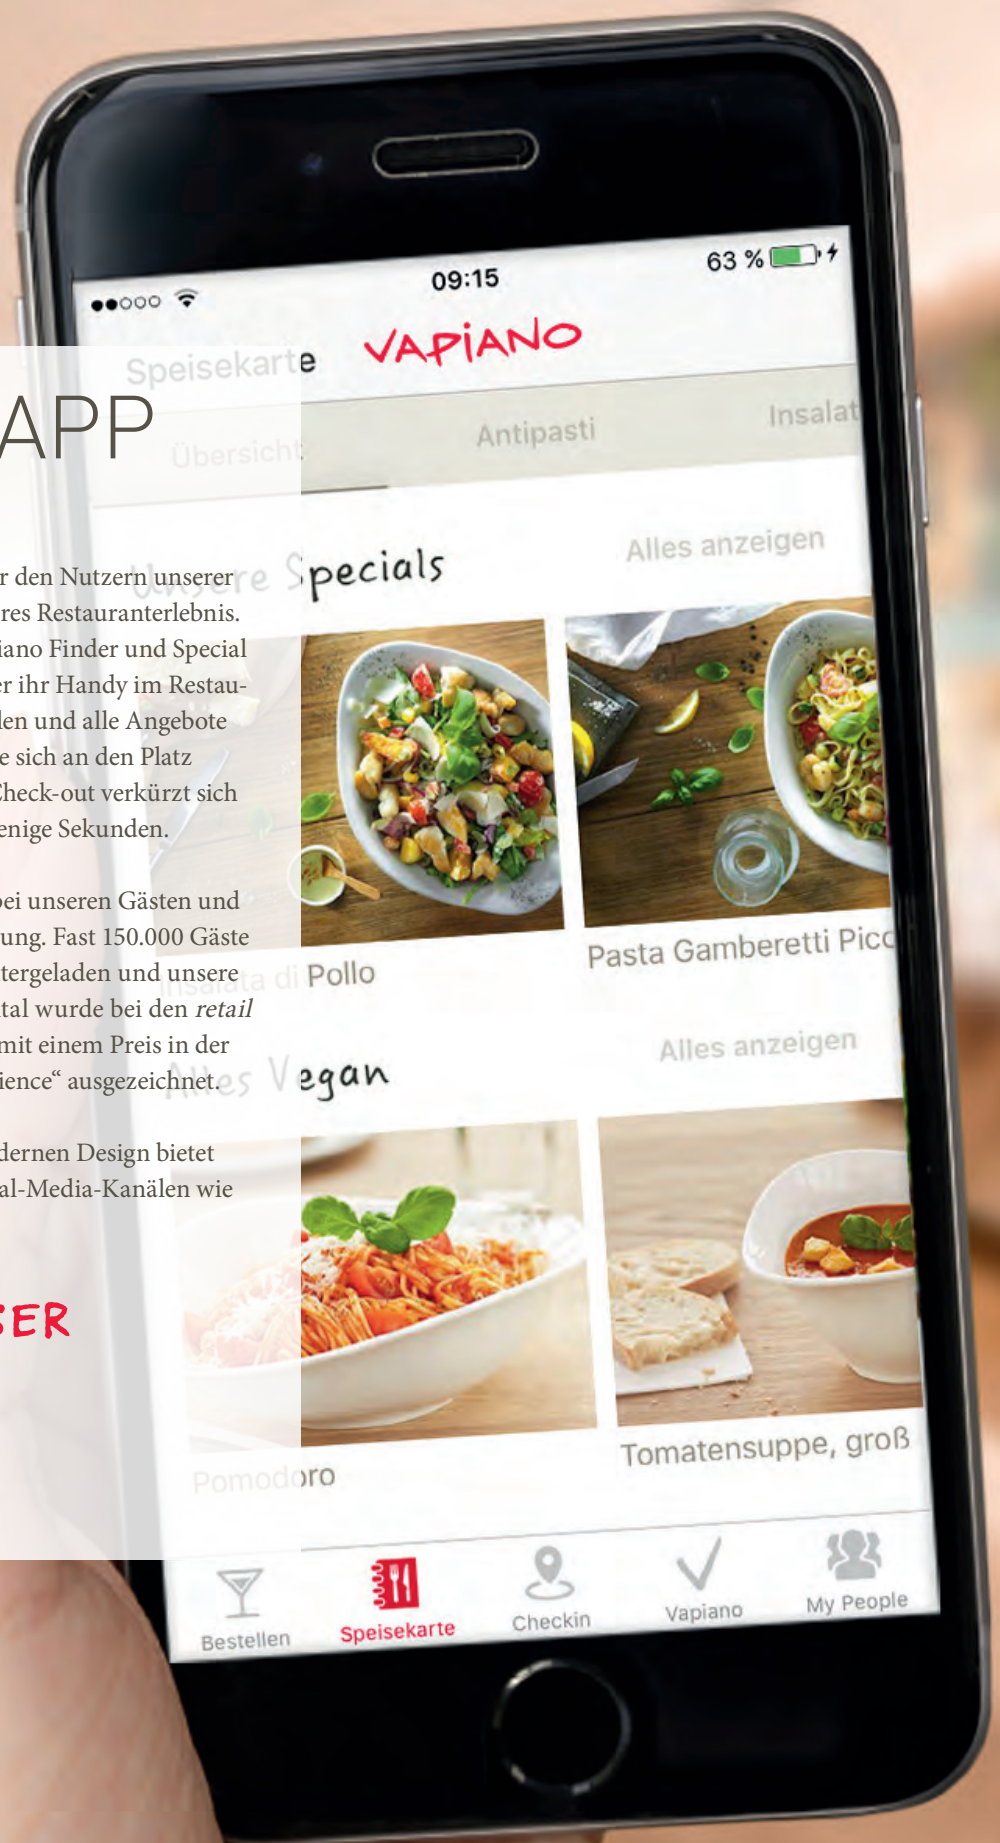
●●○○○ 09:15 63 %

Speisekarte VAPIANO

APP

Übersicht Antipasti Insalat

Unsere Specials Alles anzeigen

r den Nutzern unserer res Restauranterlebnis. iano Finder und Special r ihr Handy im Restaulen und alle Angebote e sich an den Platz Check-out verkürzt sich enige Sekunden.

bei unseren Gästen und ung. Fast 150.000 Gäste tergeladen und unsere tal wurde bei den *retail* mit einem Preis in der ience“ ausgezeichnet.

Insalata di Pollo Pasta Gamberetti Picc

Alles Vegan Alles anzeigen

dernen Design bietet al-Media-Kanälen wie

ER

Pomodoro Tomatensuppe, groß

Bestellen Speisekarte Checkin Vapiano My People